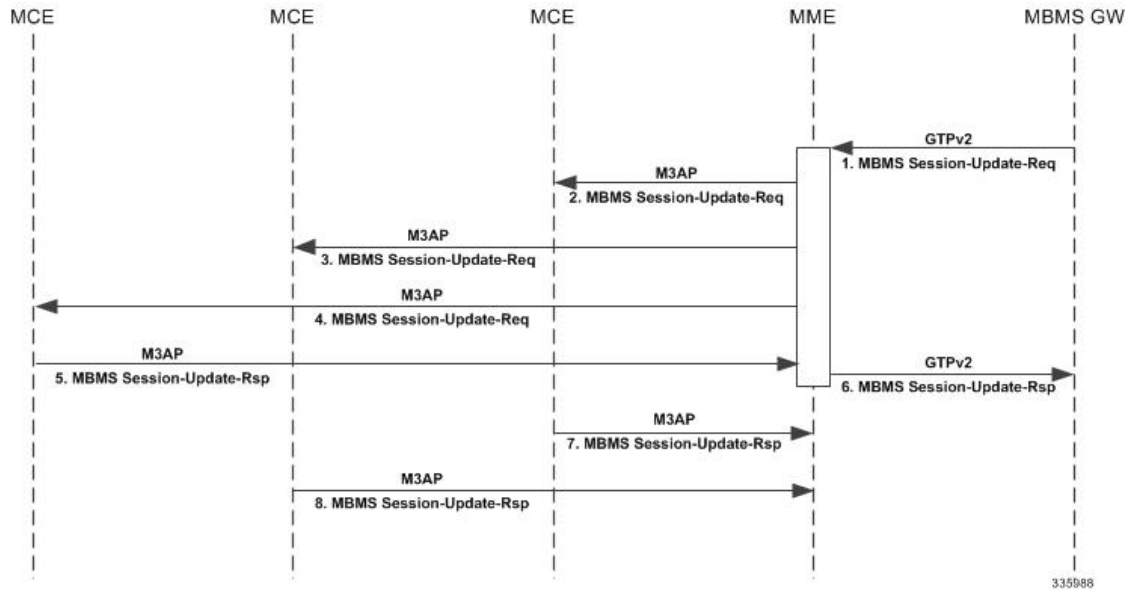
MCE MCE MCE MME MBMS GW

GTPv2
1. MBMS Session-Update-Req

M3AP
2. MBMS Session-Update-Req

M3AP
3. MBMS Session-Update-Req

M3AP
4. MBMS Session-Update-Req

M3AP
5. MBMS Session-Update-Rsp

GTPv2
6. MBMS Session-Update-Rsp

M3AP
7. MBMS Session-Update-Rsp

M3AP
8. MBMS Session-Update-Rsp

335988